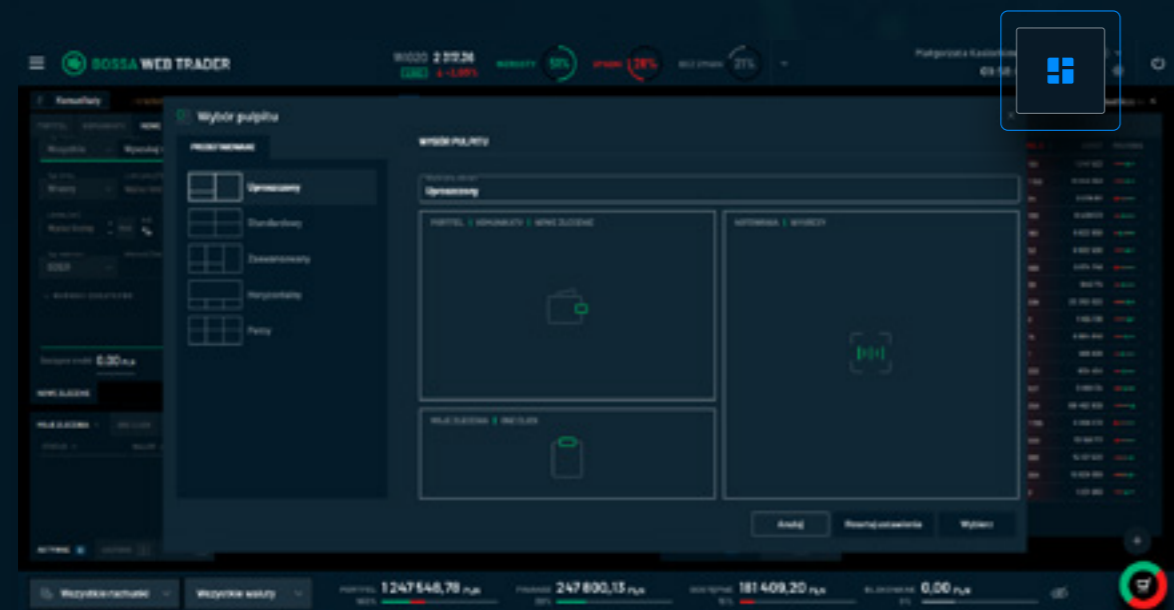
BOSSA WEB TRADER

WIG20 2 312,26

51%

78%

21%

Małgorzata Kasień

Wybór pulpitu

PREDEFINIOWANE

Uproszczony

Standardowy

Zaawansowany

Horyzontalny

Pełny

WYBÓR PULPITU

Uproszczony

PORTFEL | KOMUNIKATY | NOWE ZLECENIE

NOTOWANIA | WYKRESY

MOJE ZLECENIA | DYSPOZYCJE

NOWE ZLECENIE

MOJE ZLECENIA

Anuluj

Resetuj ustawienia

Wybierz

Wszystkie rachunki

Wszystkie waluty

PORTFEL 1 247 546,78 PLN

FINANSE 247 800,13 PLN

DOSTĘPNE 181 409,20 PLN

BLOKOWANE 0,00 PLN